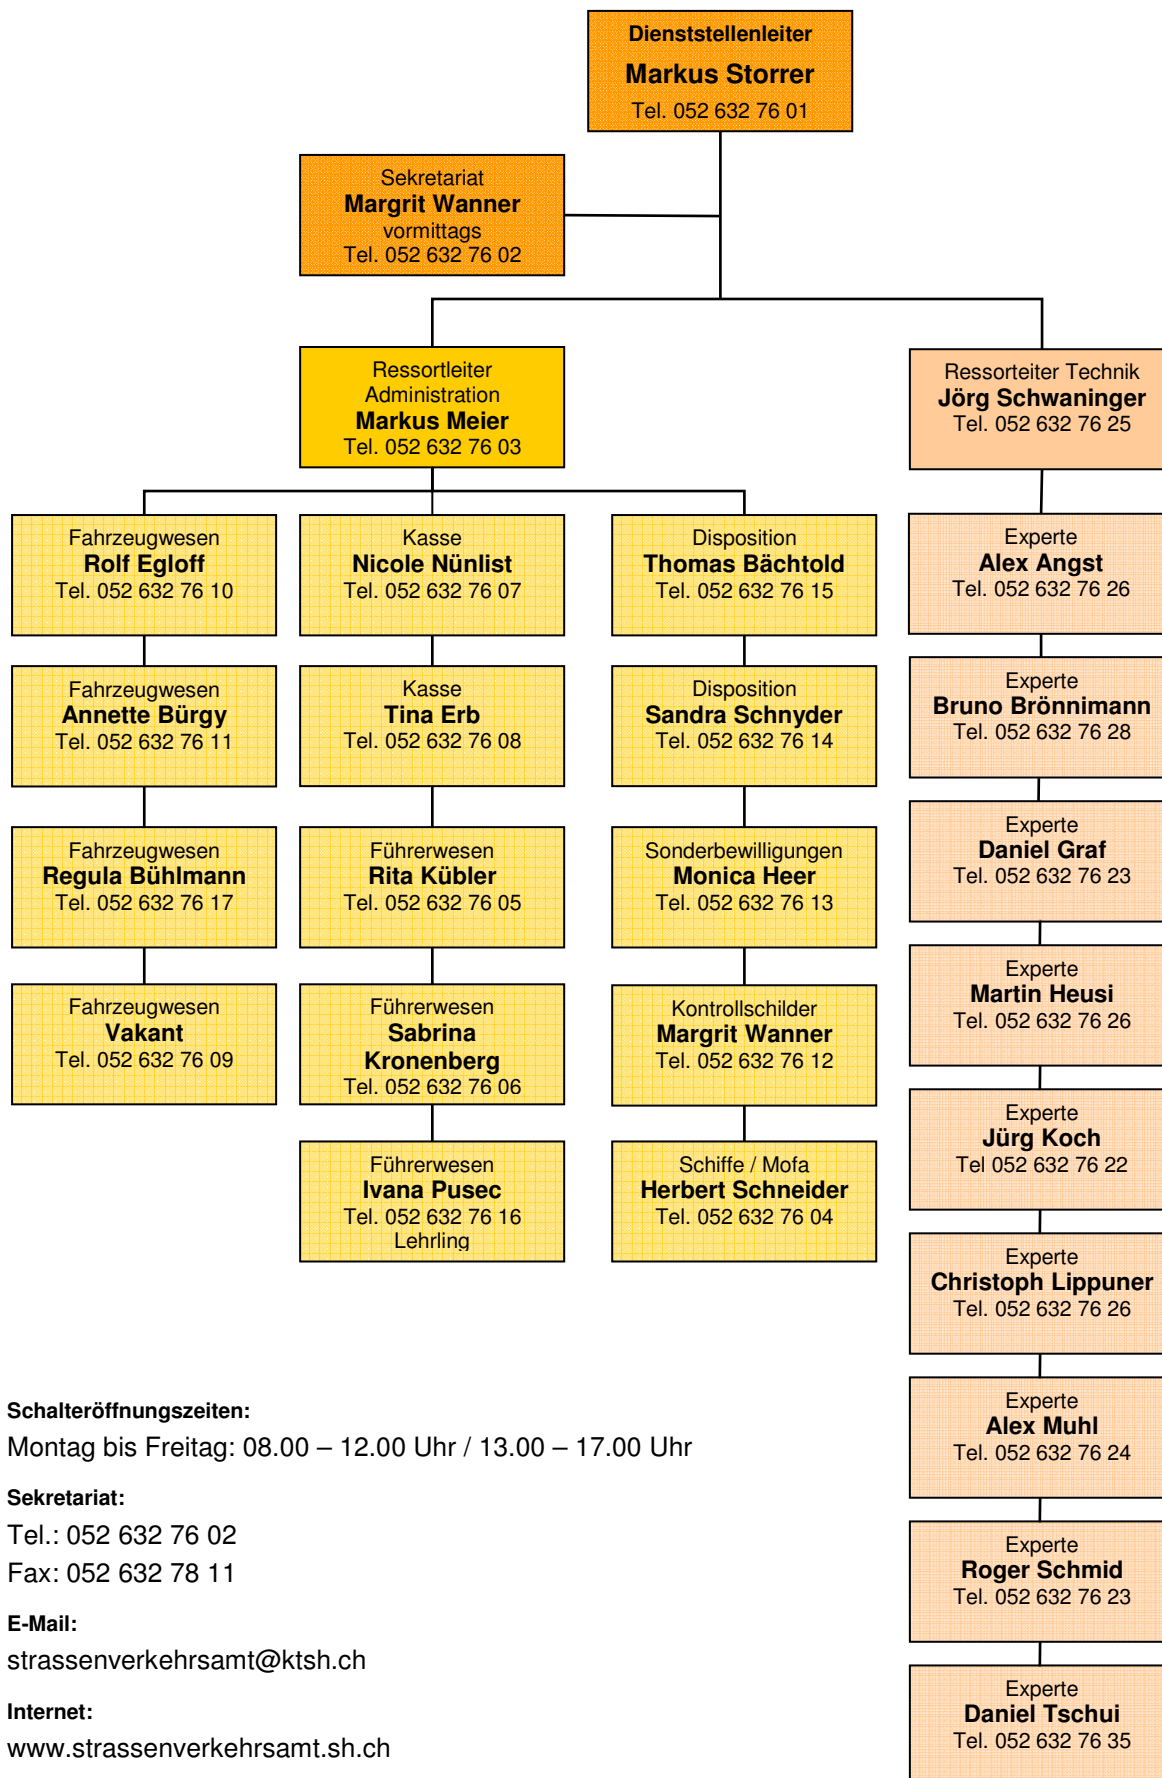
Dienststellenleiter
Markus Storrer
Tel. 052 632 76 01

Sekretariat
Margrit Wanner
vormittags
Tel. 052 632 76 02

Ressortleiter Administration
Markus Meier
Tel. 052 632 76 03

Ressorteiter Technik
Jörg Schwaninger
Tel. 052 632 76 25

Fahrzeugwesen
Rolf Egloff
Tel. 052 632 76 10

Fahrzeugwesen
Annette Bürgy
Tel. 052 632 76 11

Fahrzeugwesen
Regula Bühlmann
Tel. 052 632 76 17

Fahrzeugwesen
Vakant
Tel. 052 632 76 09

Kasse
Nicole Nünlist
Tel. 052 632 76 07

Kasse
Tina Erb
Tel. 052 632 76 08

Führerwesen
Rita Kübler
Tel. 052 632 76 05

Führerwesen
Sabrina Kronenberg
Tel. 052 632 76 06

Führerwesen
Ivana Pusec
Tel. 052 632 76 16
Lehrling

Disposition
Thomas Bächtold
Tel. 052 632 76 15

Disposition
Sandra Schnyder
Tel. 052 632 76 14

Sonderbewilligungen
Monica Heer
Tel. 052 632 76 13

Kontrollschilder
Margrit Wanner
Tel. 052 632 76 12

Schiffe / Mofa
Herbert Schneider
Tel. 052 632 76 04

Experte
Alex Angst
Tel. 052 632 76 26

Experte
Bruno Brönnimann
Tel. 052 632 76 28

Experte
Daniel Graf
Tel. 052 632 76 23

Experte
Martin Heusi
Tel. 052 632 76 26

Experte
Jürg Koch
Tel 052 632 76 22

Experte
Christoph Lippuner
Tel. 052 632 76 26

Experte
Alex Muhl
Tel. 052 632 76 24

Experte
Roger Schmid
Tel. 052 632 76 23

Experte
Daniel Tschui
Tel. 052 632 76 35

Schalteröffnungszeiten:
Montag bis Freitag: 08.00 – 12.00 Uhr / 13.00 – 17.00 Uhr

Sekretariat:
Tel.: 052 632 76 02
Fax: 052 632 78 11

E-Mail:
strassenverkehrsamt@ktsh.ch

Internet:
www.strassenverkehrsamt.sh.ch